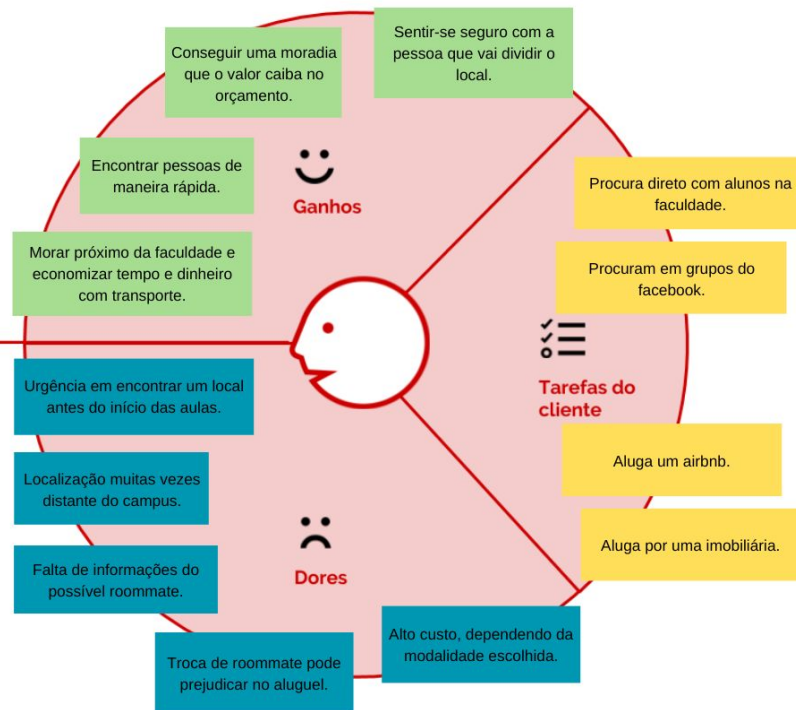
Conseguir uma moradia que o valor caiba no orçamento.

Sentir-se seguro com a pessoa que vai dividir o local.

Encontrar pessoas de maneira rápida.

Ganhos

Morar próximo da faculdade e economizar tempo e dinheiro com transporte.

Procura direto com alunos na faculdade.

Procuram em grupos do facebook.

Tarefas do cliente

Urgência em encontrar um local antes do início das aulas.

Aluga um airbnb.

Localização muitas vezes distante do campus.

Aluga por uma imobiliária.

Falta de informações do possível roommate.

Dores

Alto custo, dependendo da modalidade escolhida.

Troca de roommate pode prejudicar no aluguel.